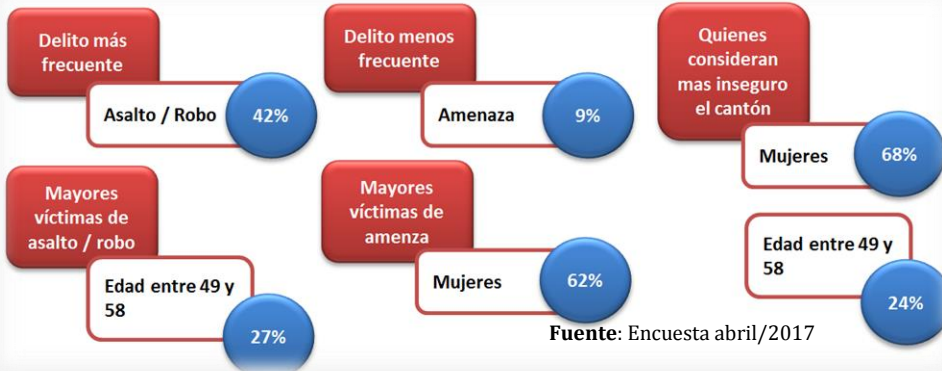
Delito más frecuente

Asalto / Robo

42%

Delito menos frecuente

Amenaza

9%

Quienes consideran mas inseguro el cantón

Mujeres

68%

Mayores víctimas de asalto / robo

Edad entre 49 y 58

27%

Mayores víctimas de amenza

Mujeres

62%

Edad entre 49 y 58

24%

**Fuente**: Encuesta abril/2017